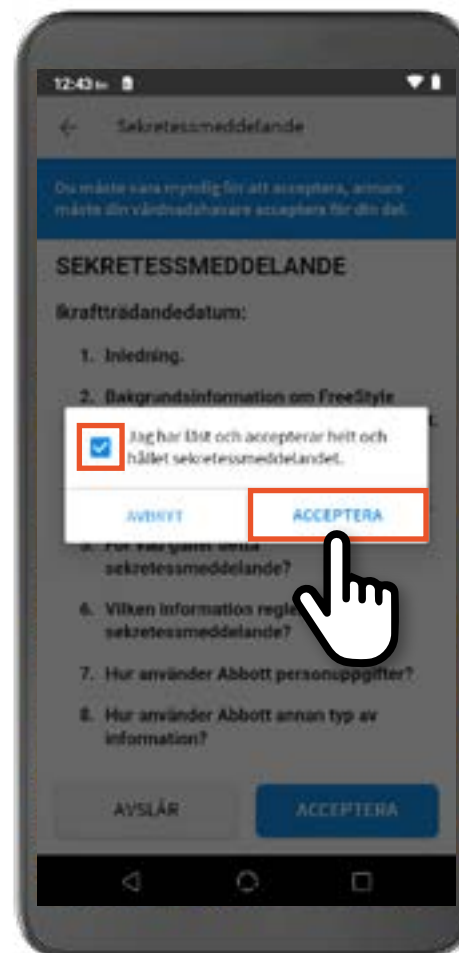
12:43

Sekretessmeddelande

Du måste vara myndig för att acceptera, annars måste din vårdnadshavare acceptera för din del.

SEKRETESSMEDDELANDE

Ikraftträdandedatum:

1. Inledning.

2. Bakgrundsinformation om FreeStyle

Jag har läst och accepterar helt och hållet sekretessmeddelandet.

AVBRYT

ACCEPTERA

5. För vad gäller detta sekretessmeddelande?

6. Vilken information regle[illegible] sekretessmeddelande?

7. Hur använder Abbott personuppgifter?

8. Hur använder Abbott annan typ av information?

AVSLÅR

ACCEPTERA